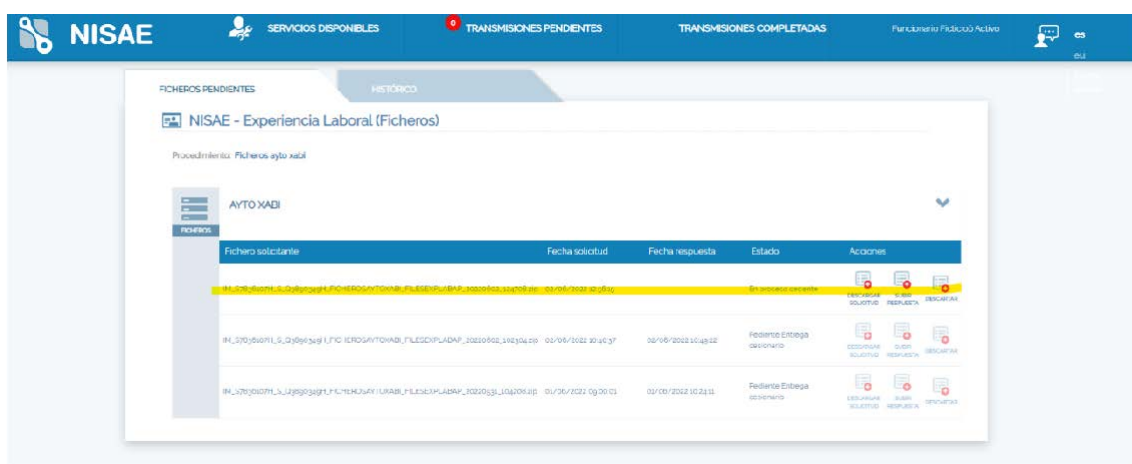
NISAE

SERVICIOS DISPONIBLES

0 TRANSMISIONES PENDIENTES

TRANSMISIONES COMPLETADAS

Funcionario Ficticio Activo

es
eu

FICHEROS PENDIENTES

HISTÓRICO

NISAE - Experiencia Laboral (Ficheros)

Procedimiento: Ficheros ayto xabi

AYTO XABI

FICHEROS

| Fichero solicitante | Fecha solicitud | Fecha respuesta | Estado | Acciones |
|---|---|---|---|---|
| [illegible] | 03/06/2022 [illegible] | | En proceso cesiente | DESCARGAR SOLICITUD SUBIR RESPUESTA DESCARTAR |
| IN_S7036101H_S_Q3690349H_FICHEROSAYTOXABI_FILESEXPLABAP_20220602_192304.zip | 02/06/2022 10:40:37 | 02/06/2022 10:49:12 | Pediente Entrega cesionario | DESCARGAR SOLICITUD SUBIR RESPUESTA DESCARTAR |
| IN_S7036101H_S_Q3690349H_FICHEROSAYTOXABI_FILESEXPLABAP_20220531_104206.zip | 01/06/2022 09:00:01 | 01/06/2022 10:23:11 | Pediente Entrega cesionario | DESCARGAR SOLICITUD SUBIR RESPUESTA DESCARTAR |